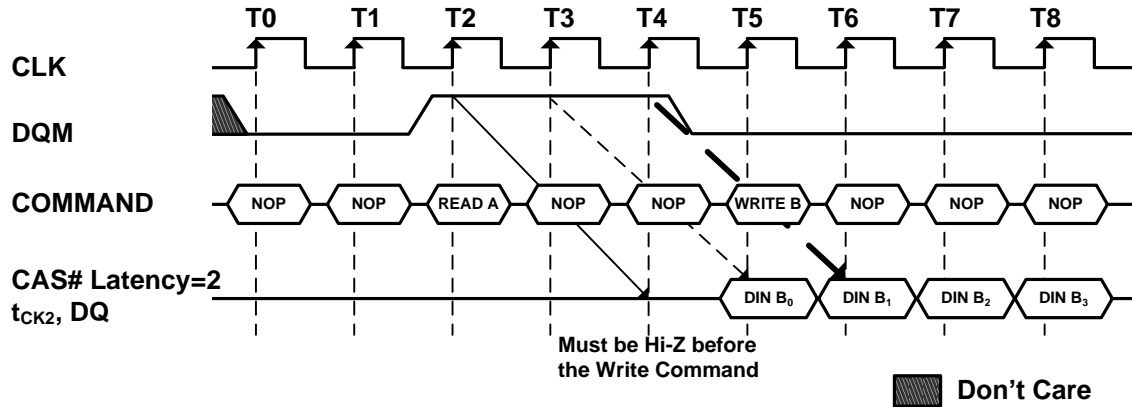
T0 T1 T2 T3 T4 T5 T6 T7 T8

CLK

DQM

COMMAND

NOP NOP READ A NOP NOP WRITE B NOP NOP NOP

CAS# Latency=2 $t_{CK2}$, DQ

DIN $B_0$ DIN $B_1$ DIN $B_2$ DIN $B_3$

Must be Hi-Z before the Write Command

Don’t Care